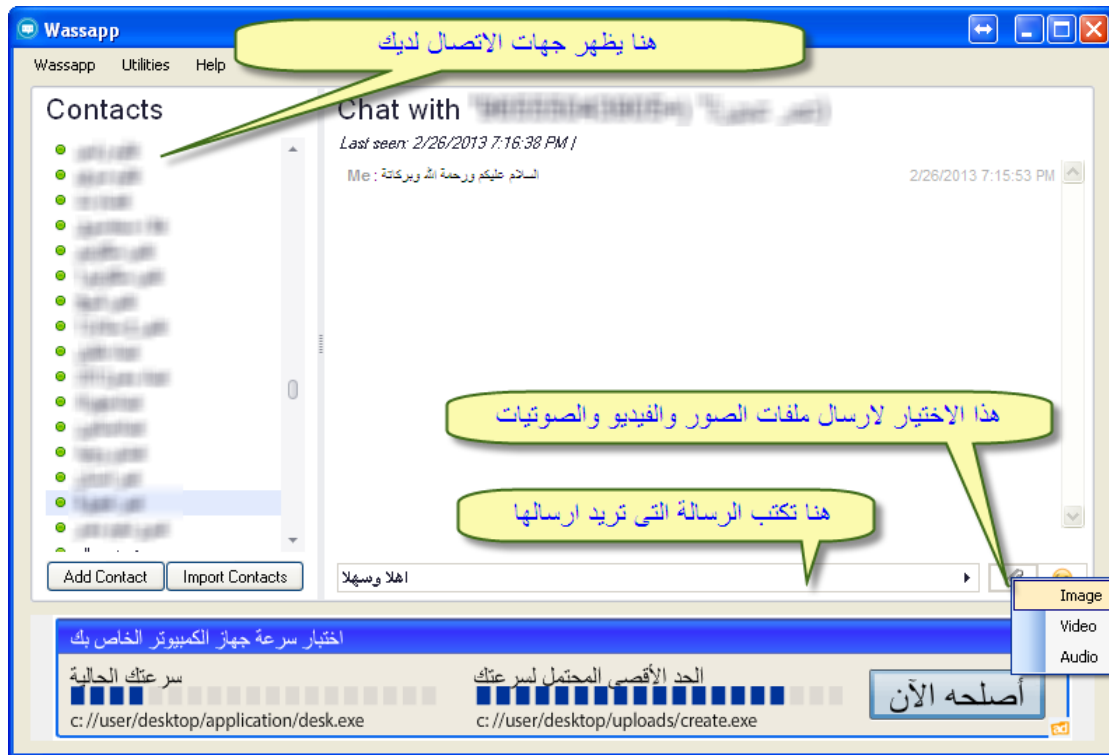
Wassapp

هنا يظهر جهات الاتصال لديك

Wassapp Utilities Help

Contacts

Chat with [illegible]

Last seen: 2/26/2013 7:16:38 PM |

Me : السلام عليكم ورحمة الله وبركاتة

2/26/2013 7:15:53 PM

هذا الاختيار لارسال ملفات الصور والفيديو والصوتيات

هنا تكتب الرسالة التى تريد ارسالها

Add Contact Import Contacts

اهلا وسهلا

Image
Video
Audio

اختبار سرعة جهاز الكمبيوتر الخاص بك

سرعتك الحالية

الحد الأقصى المحتمل لسرعتك

c: //user/desktop/application/desk.exe

c: //user/desktop/uploads/create.exe

أصلحه الآن

ad